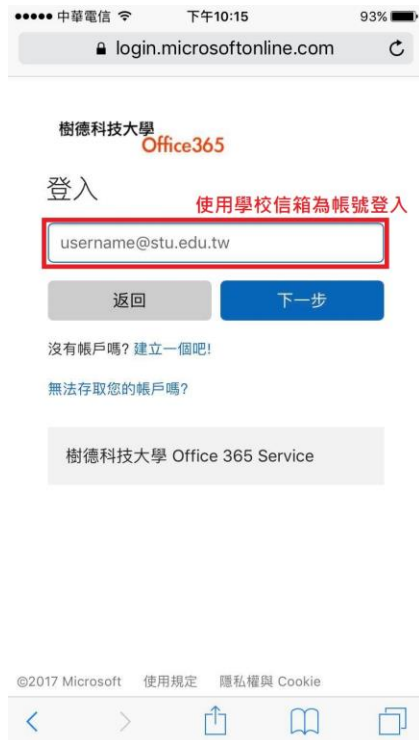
●●●●● 中華電信 下午10:15 93%

login.microsoftonline.com

樹德科技大學
Office365

登入

使用學校信箱為帳號登入

username@stu.edu.tw

返回

下一步

沒有帳戶嗎? 建立一個吧!

無法存取您的帳戶嗎?

樹德科技大學 Office 365 Service

©2017 Microsoft 使用規定 隱私權與 Cookie